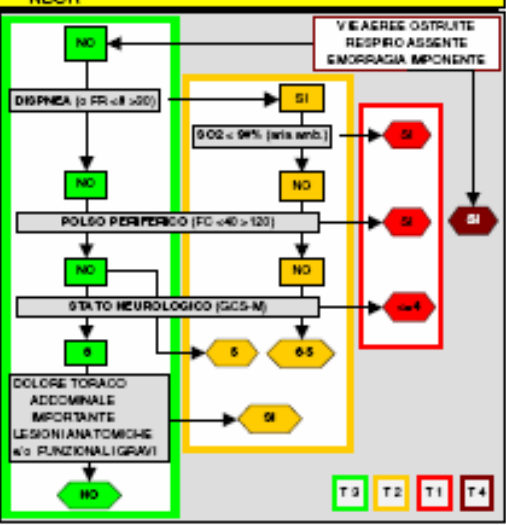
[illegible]

VIE AEREE OSTRUITE
RESPIRO ASSENTE
EMORRAGIA IMPONENTE

NO

DISPNEA (o FR <8 >30)

SI

SO2 < 90% (aria amb.)

SI

NO

NO

POLSO PERIFERICO (FC <40 >120)

SI

SI

NO

NO

STATO NEUROLOGICO (GCS-M)

<=4

6

5

6-5

DOLORE TORACO ADDOMINALE IMPORTANTE
LESIONI ANATOMICHE e/o FUNZIONALI GRAVI

SI

NO

T 3

T 2

T 1

T 4